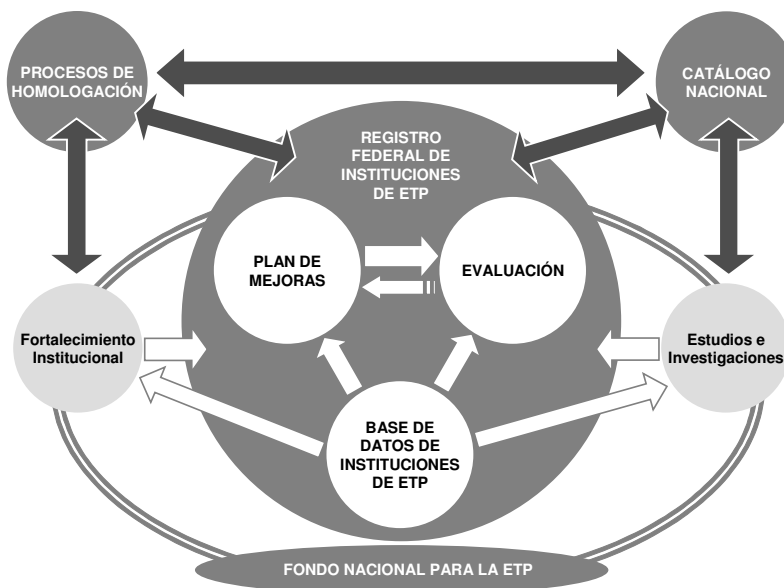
PROCESOS DE HOMOLOGACIÓN

CATÁLOGO NACIONAL

REGISTRO FEDERAL DE INSTITUCIONES DE ETP

PLAN DE MEJORAS

EVALUACIÓN

Fortalecimiento Institucional

Estudios e Investigaciones

BASE DE DATOS DE INSTITUCIONES DE ETP

FONDO NACIONAL PARA LA ETP